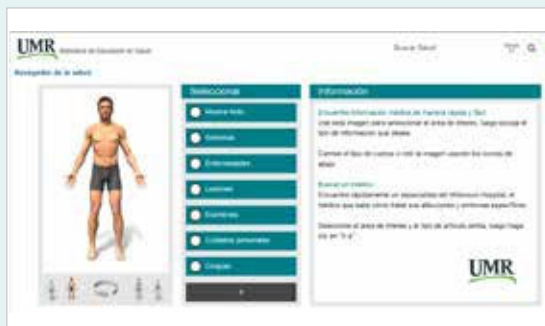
UMR Biblioteca de Educación de Salud

Buscar Salud

Navegador de la salud

Seleccionar

Mostrar todo

Síntomas

Enfermedades

Lesiones

Exámenes

Cuidados personales

Cirugías

Información

Encuentre información médica de manera rápida y fácil

Use esta imagen para seleccionar el área de interés, luego escoja el tipo de información que desea.

Cambie el tipo de cuerpo o rote la imagen usando los iconos de abajo.

Buscar un médico

Encuentre rápidamente un especialista del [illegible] Hospital, el médico que trata como tratar sus afecciones y síntomas específicos.

Seleccione el área de interés y el tipo de artículo arriba, luego haga clic en "Ir a".

UMR